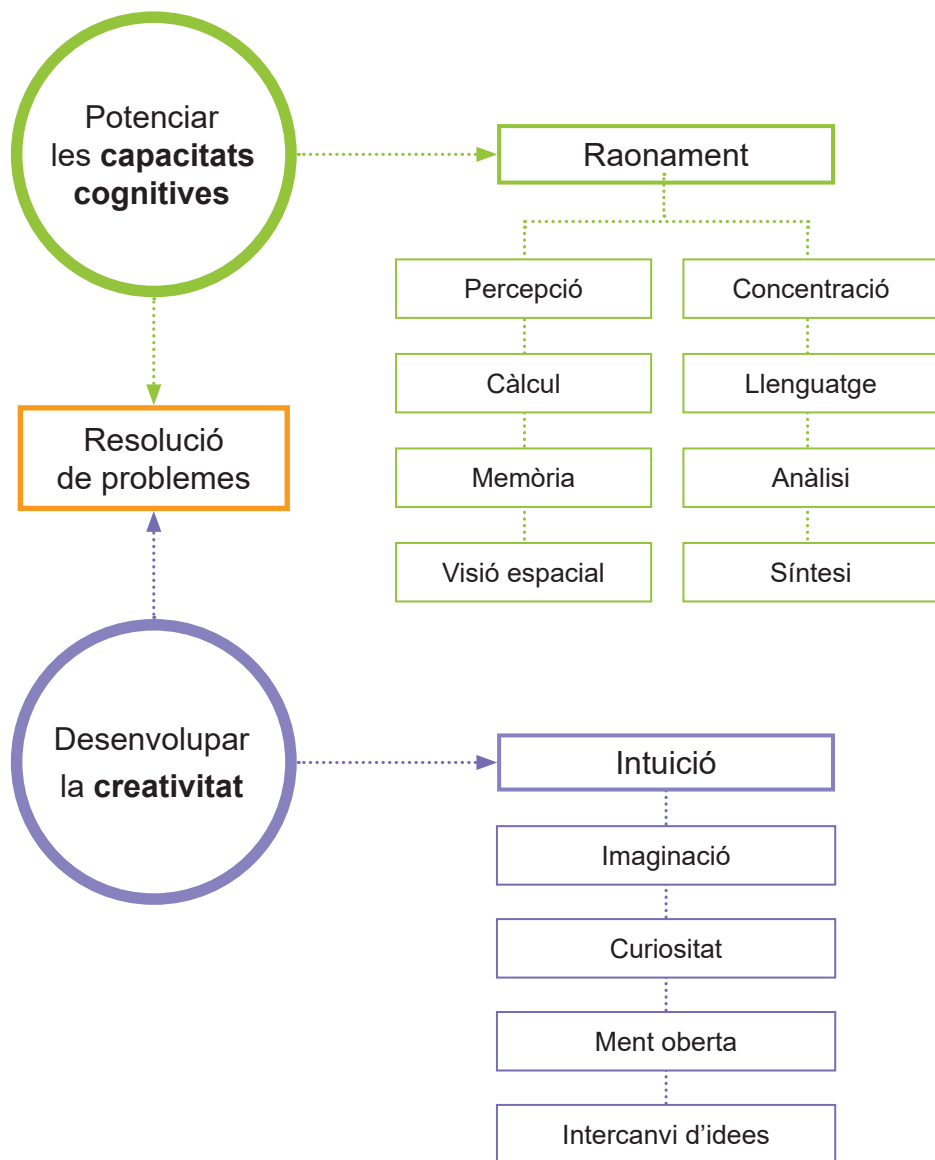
Potenciar les **capacitats cognitives**

Raonament

Percepció

Càlcul

Memòria

Visió espacial

Concentració

Llenguatge

Anàlisi

Síntesi

Resolució de problemes

Desenvolupar la **creativitat**

Intuició

Imaginació

Curiositat

Ment oberta

Intercanvi d'idees